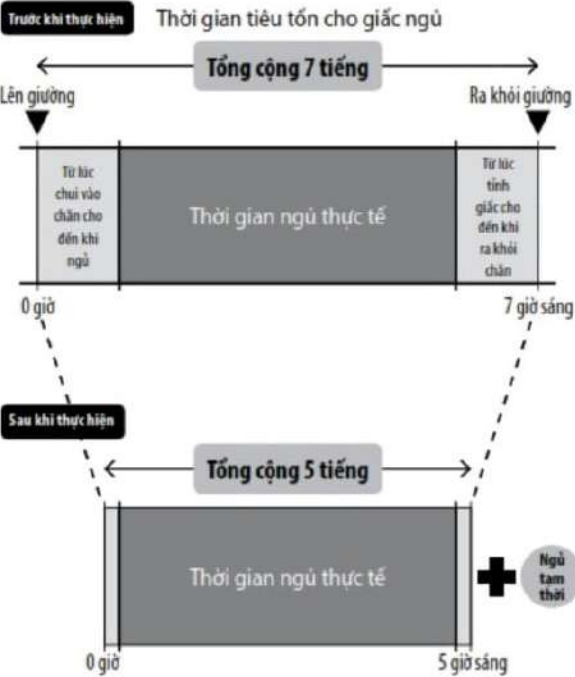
Trước khi thực hiện

Thời gian tiêu tốn cho giấc ngủ

Tổng cộng 7 tiếng

Lên giường

Ra khỏi giường

Từ lúc chui vào chăn cho đến khi ngủ

Thời gian ngủ thực tế

Từ lúc tỉnh giấc cho đến khi ra khỏi chăn

0 giờ

7 giờ sáng

Sau khi thực hiện

Tổng cộng 5 tiếng

Thời gian ngủ thực tế

Ngủ tạm thời

0 giờ

5 giờ sáng